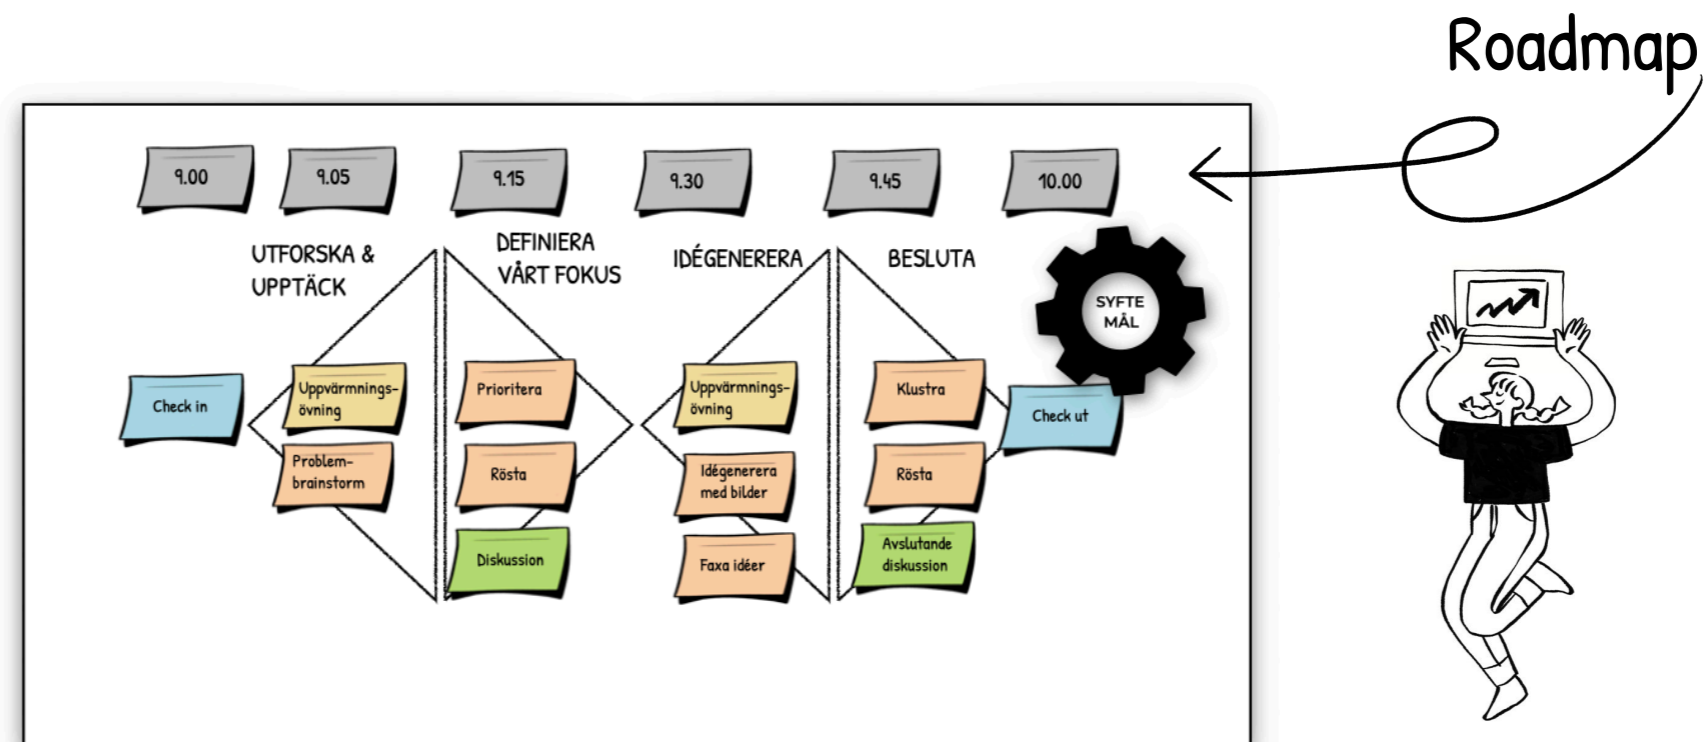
Roadmap

9.00

9.05

9.15

9.30

9.45

10.00

UTFORSKA & UPPTÄCK

DEFINIERA VÅRT FOKUS

IDÉGENERERA

BESLUTA

SYFTE MÅL

Check in

Uppvärmnings-övning

Problem-brainstorm

Prioritera

Rösta

Diskussion

Uppvärmnings-övning

Idégenerera med bilder

Faxa idéer

Klustra

Rösta

Avslutande diskussion

Check ut